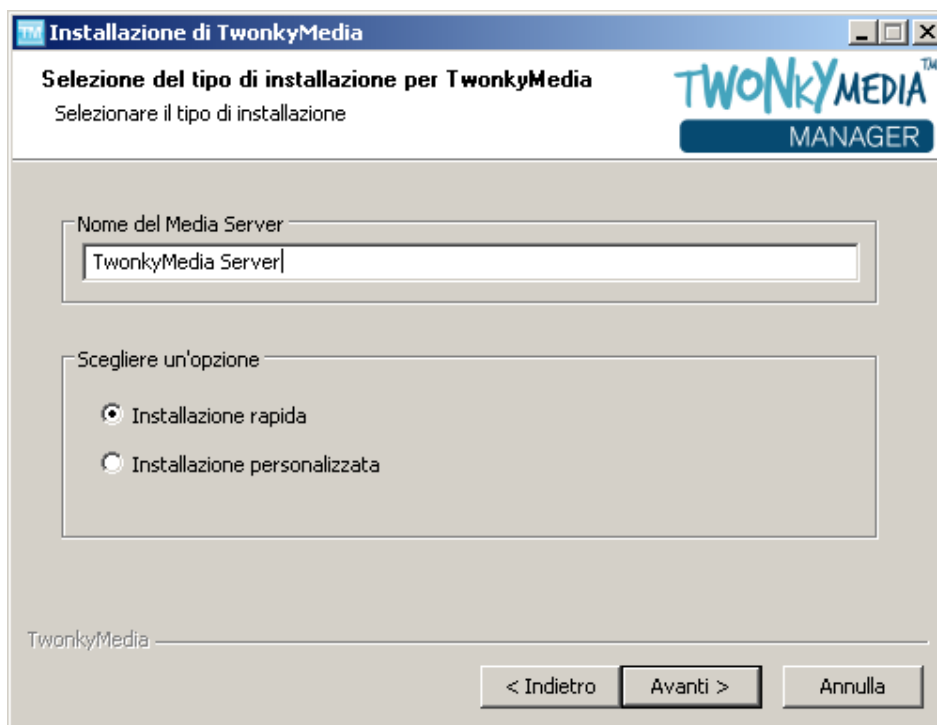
TM Installazione di TwonkyMedia

Selezione del tipo di installazione per TwonkyMedia
Selezionare il tipo di installazione

TWONKYMEDIA™
MANAGER

Nome del Media Server
TwonkyMedia Server

Scegliere un'opzione
Installazione rapida
Installazione personalizzata

TwonkyMedia

< Indietro
Avanti >
Annulla